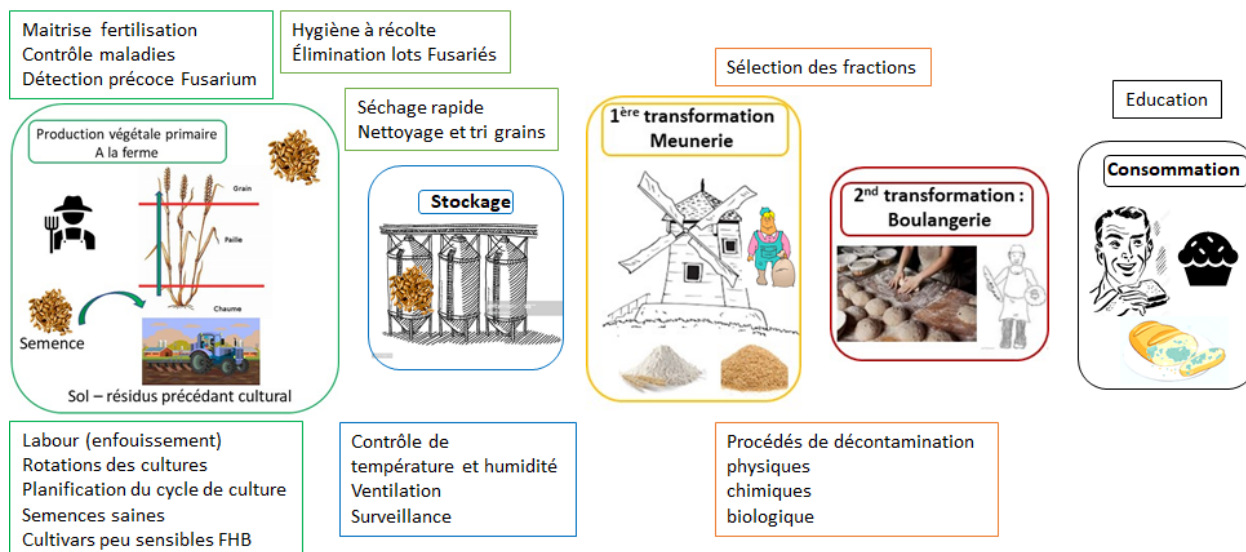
Maitrise fertilisation
Contrôle maladies
Détection précoce Fusarium

Hygiène à récolte
Élimination lots Fusariés

Sélection des fractions

Education

Production végétale primaire
A la ferme

Grain
Paille
Chaume

Semence

Sol – résidus précédant cultural

Séchage rapide
Nettoyage et tri grains

Stockage

$1^{ère}$ transformation
Meunerie

$2^{nd}$ transformation :
Boulangerie

Consommation

Labour (enfouissement)
Rotations des cultures
Planification du cycle de culture
Semences saines
Cultivars peu sensibles FHB

Contrôle de
température et humidité
Ventilation
Surveillance

Procédés de décontamination
physiques
chimiques
biologique